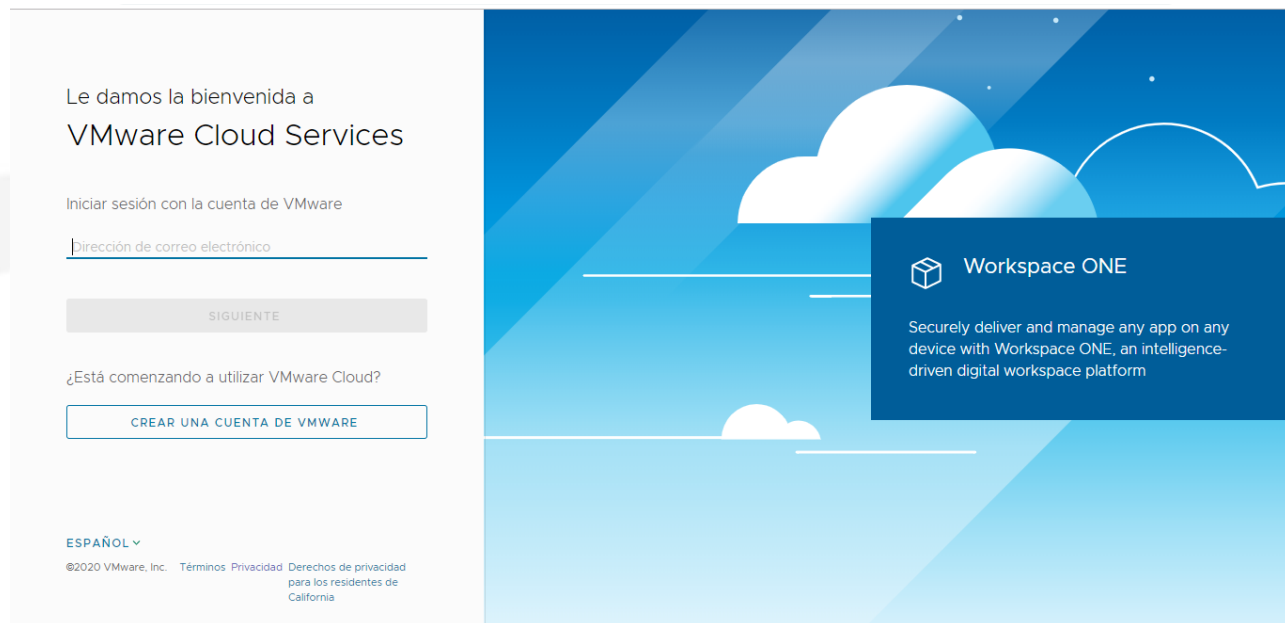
Le damos la bienvenida a
VMware Cloud Services

Iniciar sesión con la cuenta de VMware

Dirección de correo electrónico

SIGUIENTE

¿Está comenzando a utilizar VMware Cloud?

CREAR UNA CUENTA DE VMWARE

ESPAÑOL

©2020 VMware, Inc. Términos Privacidad Derechos de privacidad para los residentes de California

Workspace ONE

Securely deliver and manage any app on any device with Workspace ONE, an intelligence-driven digital workspace platform